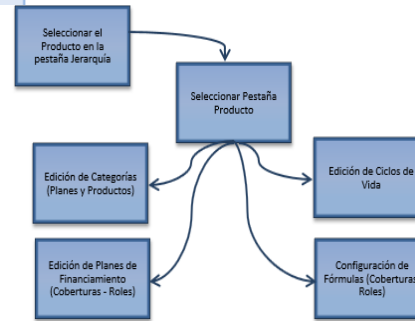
Seleccionar el Producto en la pestaña Jerarquía

Seleccionar Pestaña Producto

Edición de Categorías (Planes y Productos)

Edición de Ciclos de Vida

Edición de Planes de Financiamiento (Coberturas - Roles)

Configuración de Fórmulas (Coberturas Roles)